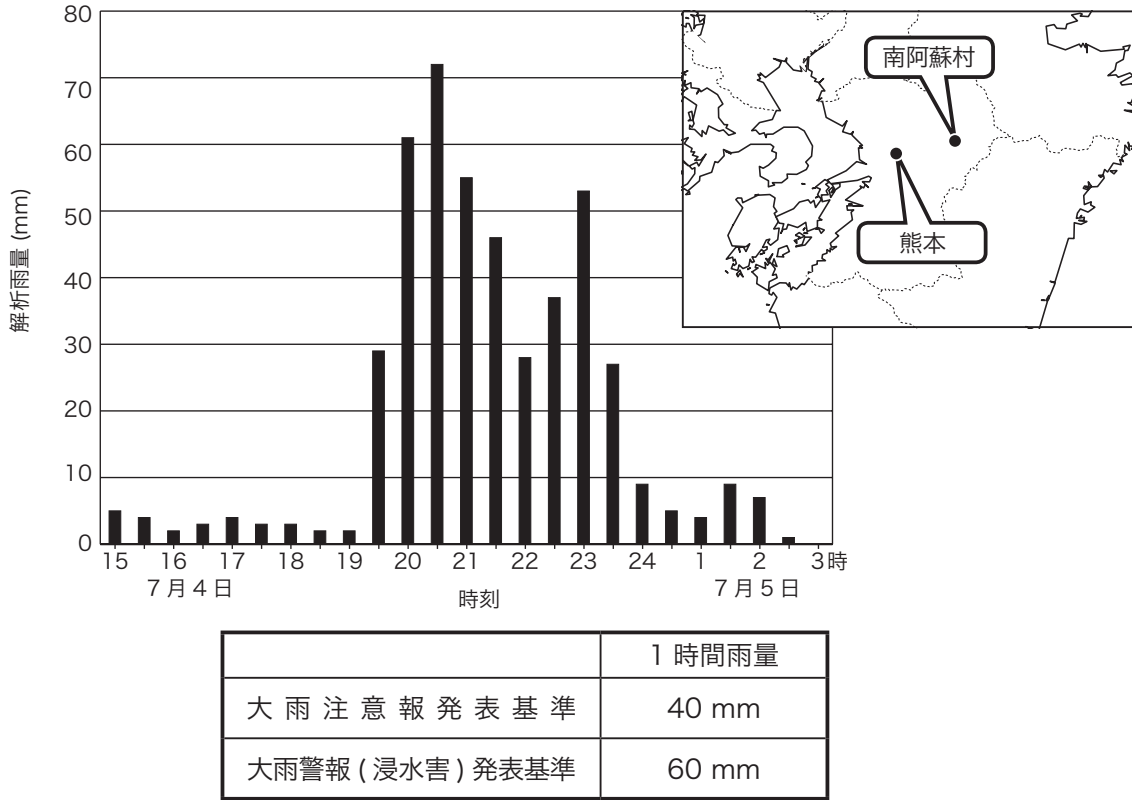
80
70
60
50
40
30
20
10
0

解析雨量 (mm)

南阿蘇村

熊本

15 16 17 18 19 20 21 22 23 24 1 2 3時
7月4日 7月5日
時刻

| | 1 時間雨量 |
|---|---|
| 大 雨 注 意 報 発 表 基 準 | 40 mm |
| 大雨警報 ( 浸水害 ) 発表基準 | 60 mm |